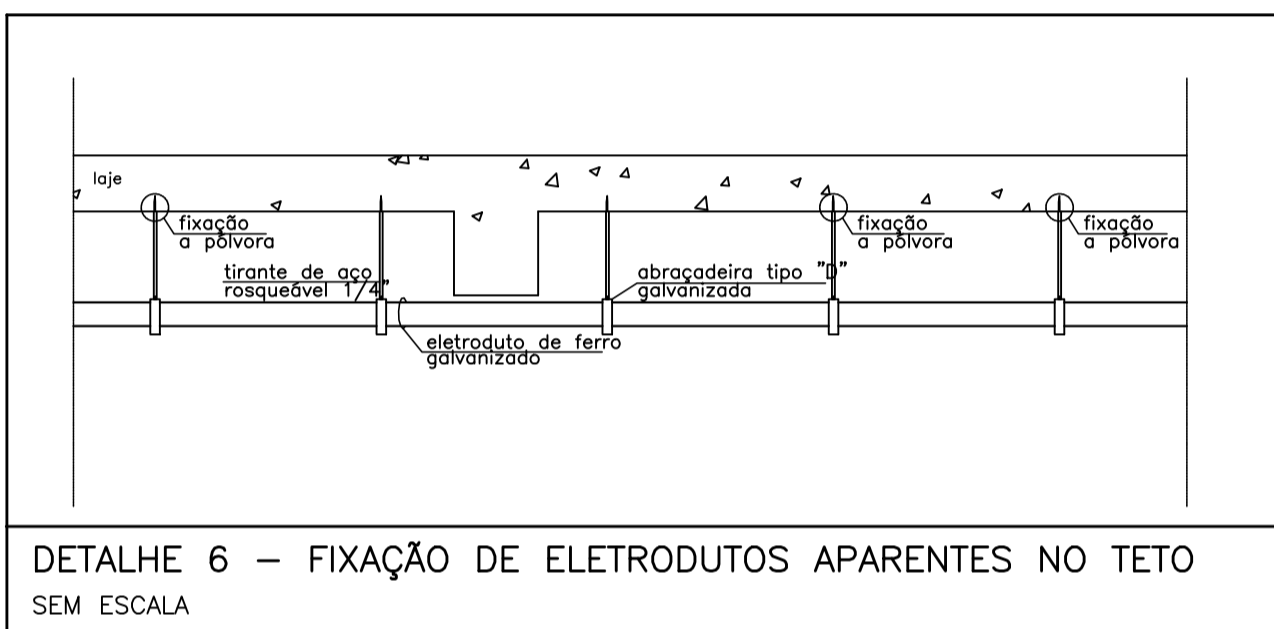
laje

fixação a pólvora

fixação a pólvora

fixação a pólvora

tirante de aço rosqueável 1/4"

abraçadeira tipo "D" galvanizada

eletroduto de ferro galvanizado

DETALHE 6 — FIXAÇÃO DE ELETRODUTOS APARENTES NO TETO
SEM ESCALA